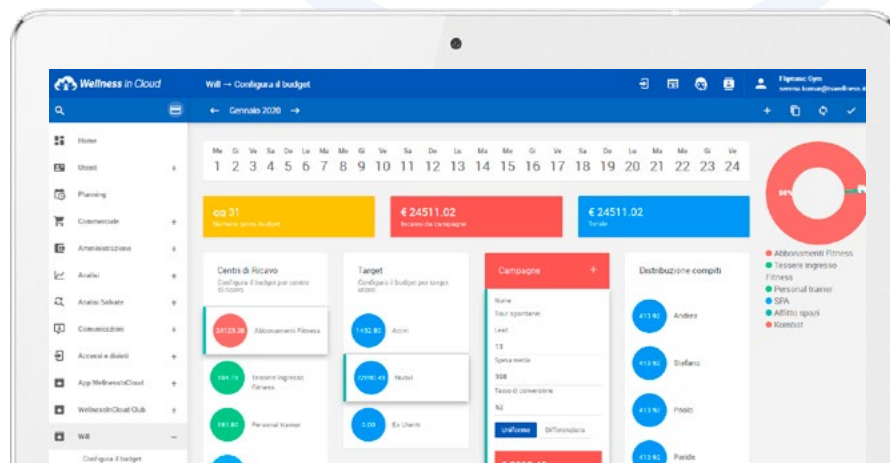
Wellness in Cloud
Will → Configura il budget
Fitprosc Gym
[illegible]

← Gennaio 2020 →

Home
Utenti
Planning
Commerciale
Amministrazione
Analisi
Analisi Salvate
Comunicazioni
Accessi e divieti
App WellnessInCloud
WellnessInCloud Club
Will
Configura il budget

| Me | Gi | Ve | Sa | Do | Lu | Ma | Me | Gi | Ve | Sa | Do | Lu | Ma | Me | Gi | Ve | Sa | Do | Lu | Ma | Me | Gi | Ve |
|---|---|---|---|---|---|---|---|---|---|---|---|---|---|---|---|---|---|---|---|---|---|---|---|
| 1 | 2 | 3 | 4 | 5 | 6 | 7 | 8 | 9 | 10 | 11 | 12 | 13 | 14 | 15 | 16 | 17 | 18 | 19 | 20 | 21 | 22 | 23 | 24 |

gg 31
Numero giorni budget

€ 24511.02
Incasso da campagne

€ 24511.02
Totale

Centri di Ricavo
Configura il budget per centro di ricavo
24123.38 Abbonamenti Fitness
104.76 Tessere ingresso Fitness
181.80 Personal trainer

Target
Configura il budget per target utenti
1432.80 Attivi
22090.40 Nuovi
0.00 Ex Utenti

Campagne +
Nome
Tour spontanei
Lead
13
Spesa media
308
Tasso di conversione
52
Uniforme Differenziata

Distribuzione compiti
413.90 Andrea
413.90 Stefano
413.90 Paolo
413.90 Paride

98%

Abbonamenti Fitness
Tessere ingresso Fitness
Personal trainer
SPA
Affitto spazi
Kombat